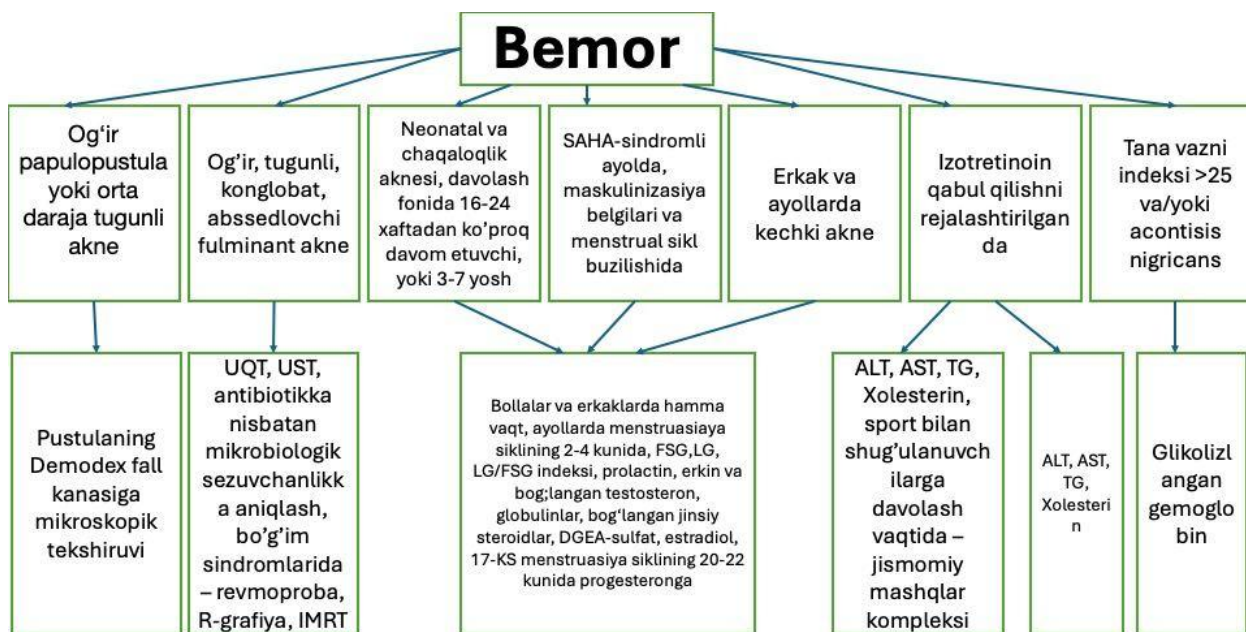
Bemor

Og'ir papulopustula yoki orta daraja tugunli akne

Og'ir, tugunli, konglobat, abssedlovchi fulminant akne

Neonatal va chaqaloqlik aknesi, davolash fonida 16-24 xaftadan ko'proq davom etuvchi, yoki 3-7 yosh

SAHA-sindromli ayolda, maskulinizasiya belgilari va menstrual sikl buzilishida

Erkak va ayollarda kechki akne

Izotretinoin qabul qilishni rejalashtirilgan da

Tana vazni indeksi >25 va/yoki acontisis nigricans

Pustulaning Demodex fall kanasiga mikroskopik tekshiruvi

UQT, UST, antibiotikka nisbatan mikrobiologik sezuvchanlikka aniqlash, bo'g'im sindromlarida – revmoproba, R-grafiya, IMRT

Bollalar va erkaklarda hamma vaqt, ayollarda menstruasiaya siklining 2-4 kunida, FSG,LG, LG/FSG indeksi, prolactin, erkin va bog;langan testosteron, globulinlar, bog'langan jinsiy steroidlar, DGEA-sulfat, estradiol, 17-KS menstruasiya siklining 20-22 kunida progesteronga

ALT, AST, TG, Xolesterin, sport bilan shug'ulanuvchilarga davolash vaqtida – jismomiy mashqlar kompleksi

ALT, AST, TG, Xolesterin

Glikolizlangan gemoglobin